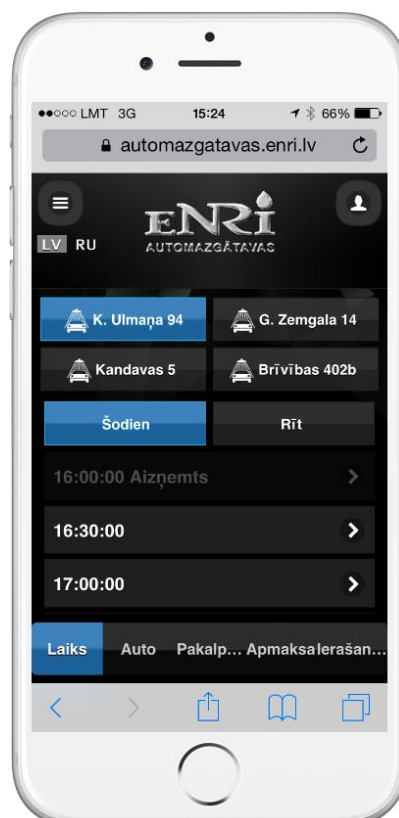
●●○○○ LMT 3G 15:24 66%
automazgatavas.enri.lv

ENRI
AUTOMAZGĀTAVAS

LV RU

K. Ulmaņa 94
G. Zemgala 14
Kandavas 5
Brīvības 402b

Šodien
Rīt

16:00:00 Aizņemts
16:30:00
17:00:00

Laiks
Auto
Pakalp...
Apmaksa
Ierašan...